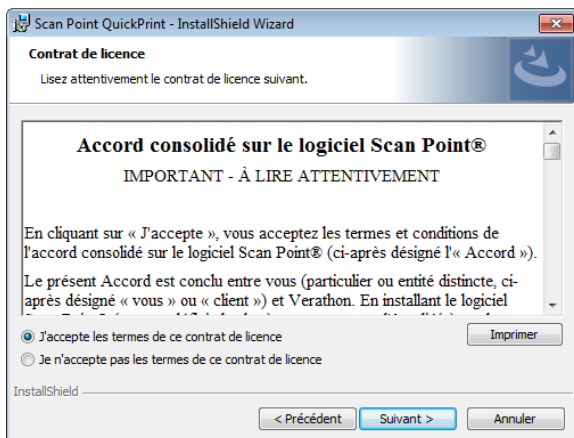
Scan Point QuickPrint - InstallShield Wizard

Contrat de licence

Lisez attentivement le contrat de licence suivant.

Accord consolidé sur le logiciel Scan Point®

IMPORTANT - À LIRE ATTENTIVEMENT

En cliquant sur « J'accepte », vous acceptez les termes et conditions de l'accord consolidé sur le logiciel Scan Point® (ci-après désigné l'« Accord »).

Le présent Accord est conclu entre vous (particulier ou entité distincte, ci-après désigné « vous » ou « client ») et Verathon. En installant le logiciel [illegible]

J'accepte les termes de ce contrat de licence

Imprimer

Je n'accepte pas les termes de ce contrat de licence

InstallShield

< Précédent

Suivant >

Annuler